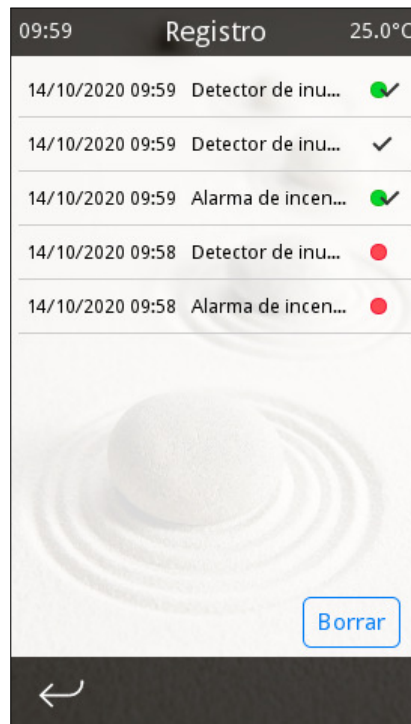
09:59 Registro 25.0°C

| | | |
|---|---|---|
| 14/10/2020 09:59 | Detector de inu... | ✓ |
| 14/10/2020 09:59 | Detector de inu... | ✓ |
| 14/10/2020 09:59 | Alarma de incen... | ✓ |
| 14/10/2020 09:58 | Detector de inu... | |
| 14/10/2020 09:58 | Alarma de incen... | |

Borrar